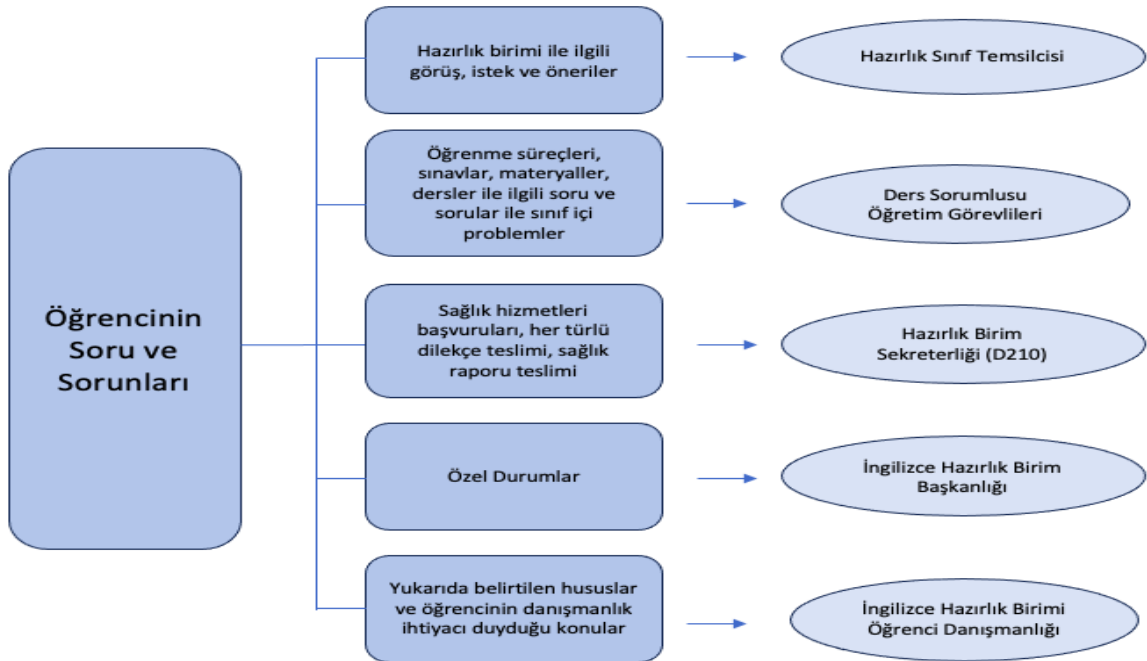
Öğrencinin Soru ve Sorunları

Hazırlık birimi ile ilgili görüş, istek ve öneriler

Hazırlık Sınıf Temsilcisi

Öğrenme süreçleri, sınavlar, materyaller, dersler ile ilgili soru ve sorular ile sınıf içi problemler

Ders Sorumlusu Öğretim Görevlileri

Sağlık hizmetleri başvuruları, her türlü dilekçe teslimi, sağlık raporu teslimi

Hazırlık Birim Sekreterliği (D210)

Özel Durumlar

İngilizce Hazırlık Birim Başkanlığı

Yukarıda belirtilen hususlar ve öğrencinin danışmanlık ihtiyacı duyduğu konular

İngilizce Hazırlık Birimi Öğrenci Danışmanlığı